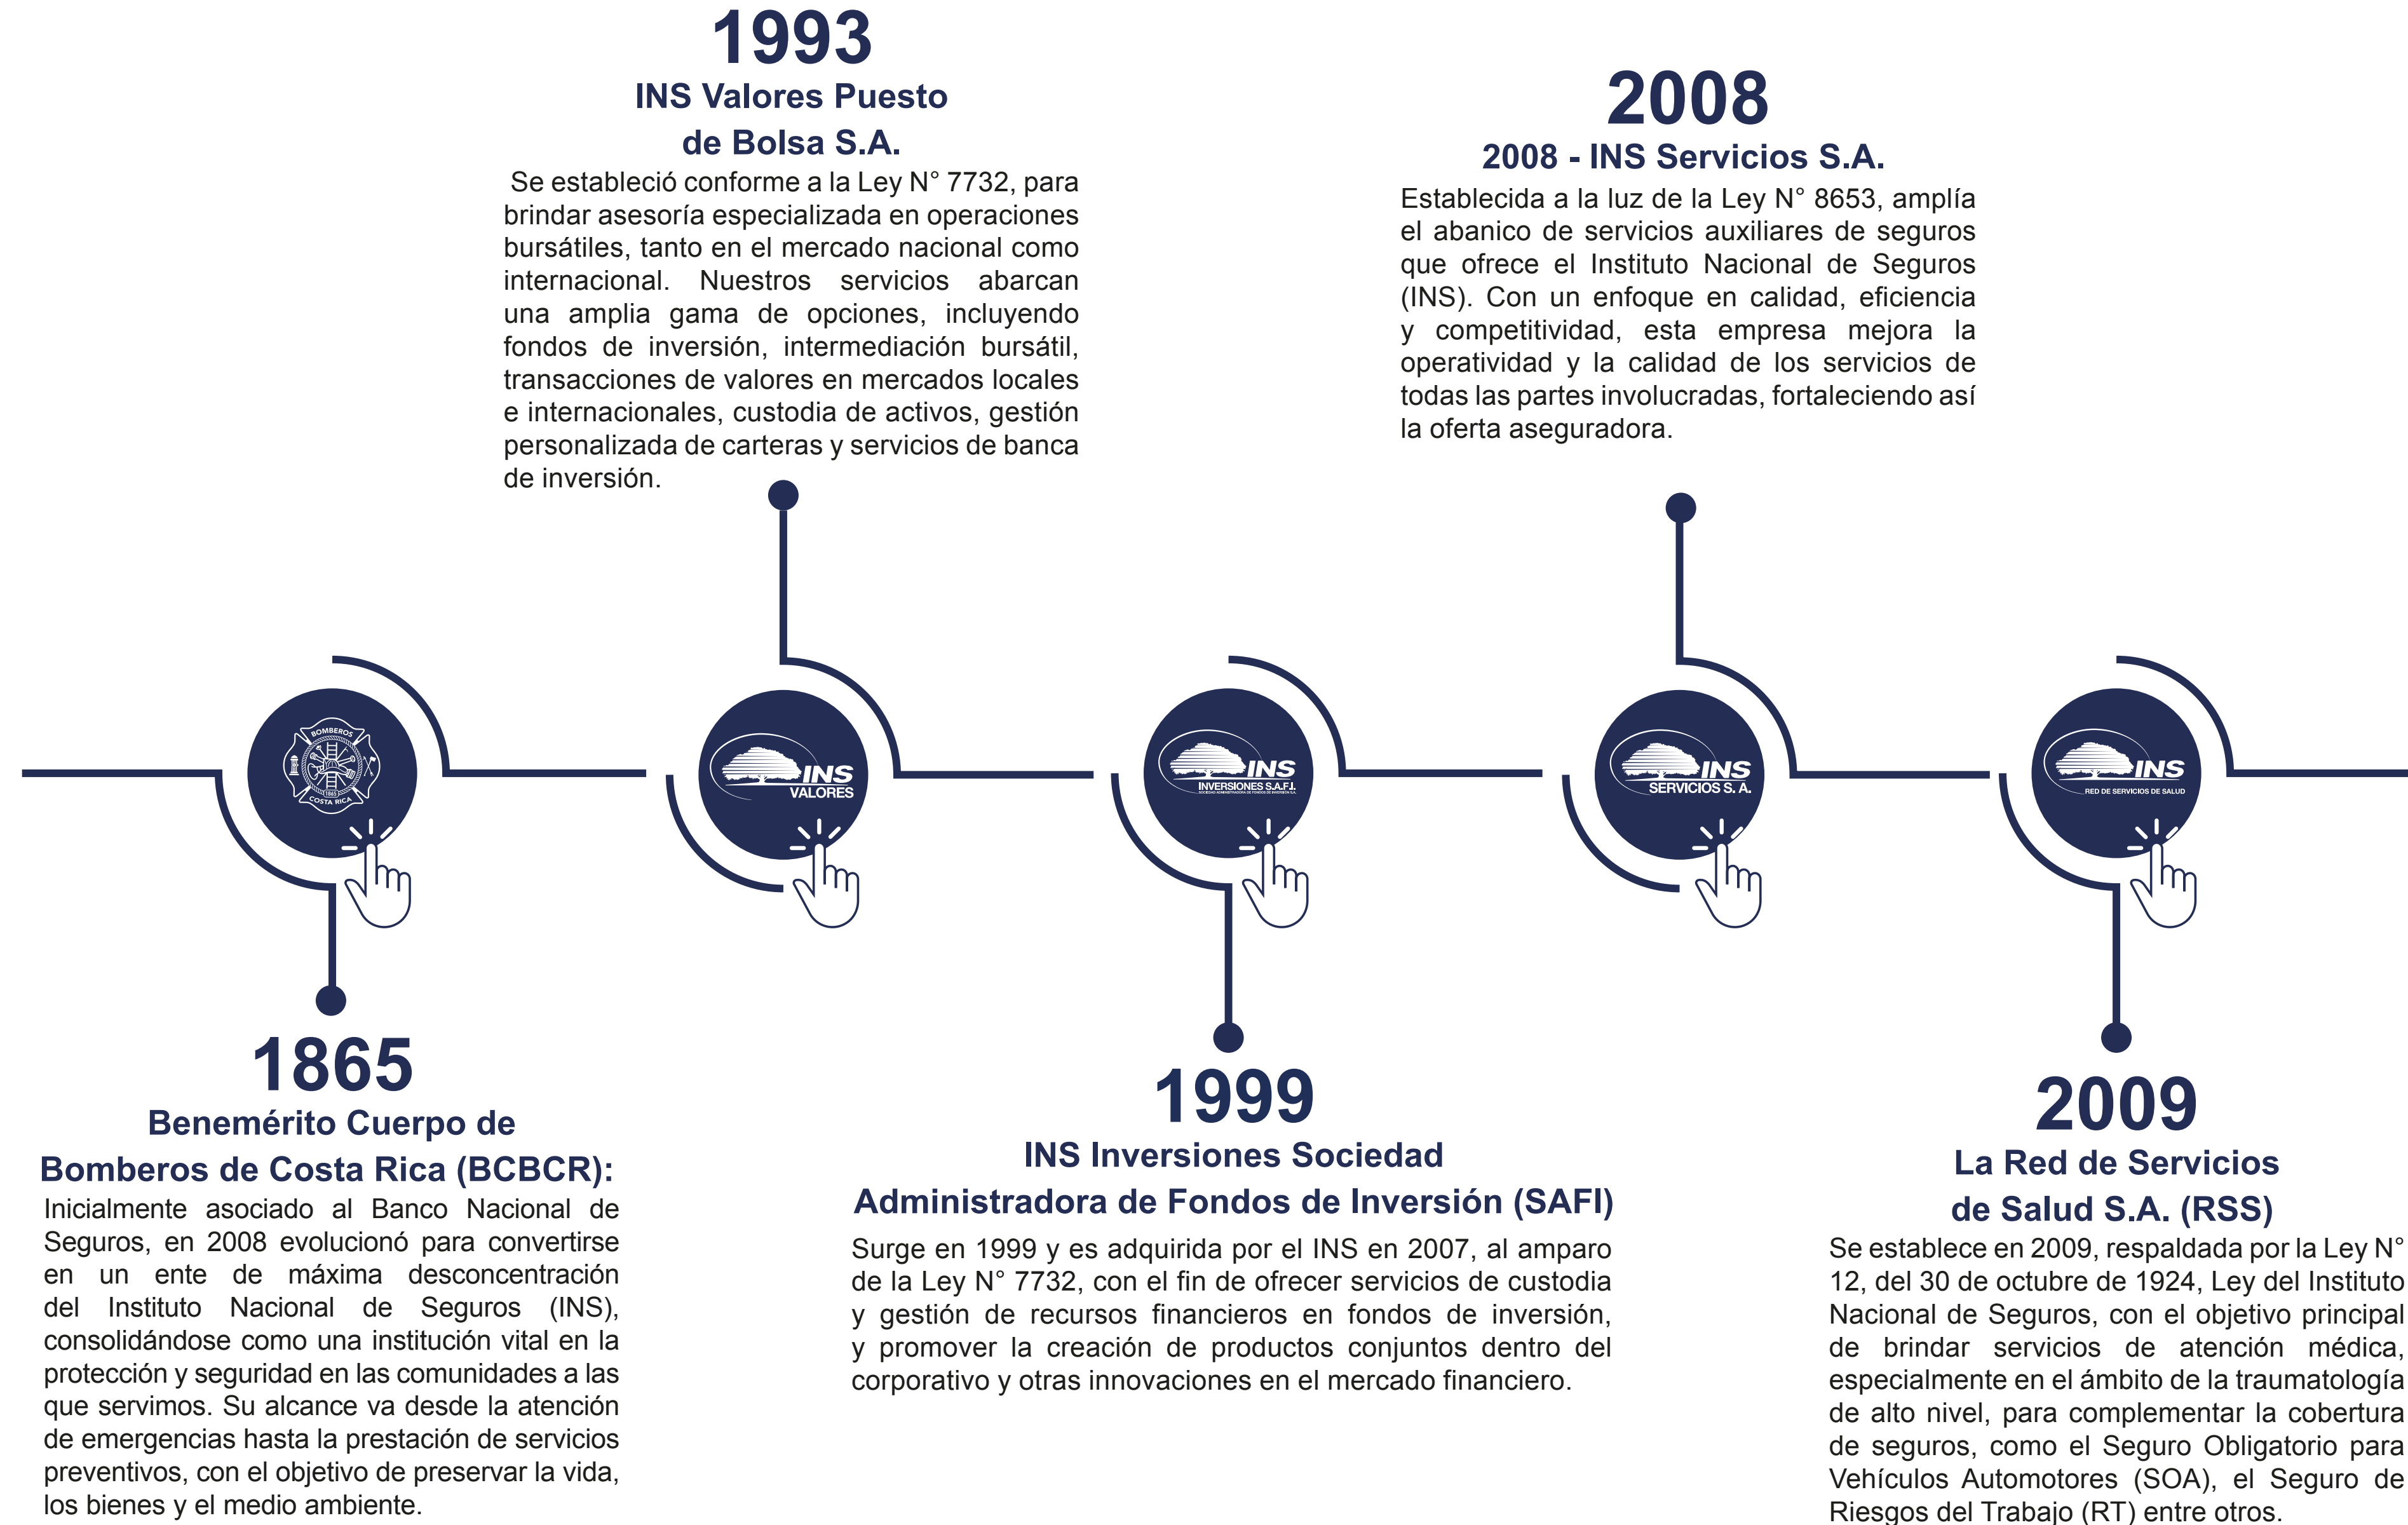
1993
INS Valores Puesto de Bolsa S.A.
Se estableció conforme a la Ley N° 7732, para brindar asesoría especializada en operaciones bursátiles, tanto en el mercado nacional como internacional. Nuestros servicios abarcan una amplia gama de opciones, incluyendo fondos de inversión, intermediación bursátil, transacciones de valores en mercados locales e internacionales, custodia de activos, gestión personalizada de carteras y servicios de banca de inversión.

2008
2008 - INS Servicios S.A.
Establecida a la luz de la Ley N° 8653, amplía el abanico de servicios auxiliares de seguros que ofrece el Instituto Nacional de Seguros (INS). Con un enfoque en calidad, eficiencia y competitividad, esta empresa mejora la operatividad y la calidad de los servicios de todas las partes involucradas, fortaleciendo así la oferta aseguradora.

BOMBEROS
1865
COSTA RICA

INS
VALORES

INS
INVERSIONES S.A.F.I.

INS
SERVICIOS S. A.

INS
RED DE SERVICIOS DE SALUD

1865
Benemérito Cuerpo de Bomberos de Costa Rica (BCBCR):
Inicialmente asociado al Banco Nacional de Seguros, en 2008 evolucionó para convertirse en un ente de máxima desconcentración del Instituto Nacional de Seguros (INS), consolidándose como una institución vital en la protección y seguridad en las comunidades a las que servimos. Su alcance va desde la atención de emergencias hasta la prestación de servicios preventivos, con el objetivo de preservar la vida, los bienes y el medio ambiente.

1999
INS Inversiones Sociedad Administradora de Fondos de Inversión (SAFI)
Surge en 1999 y es adquirida por el INS en 2007, al amparo de la Ley N° 7732, con el fin de ofrecer servicios de custodia y gestión de recursos financieros en fondos de inversión, y promover la creación de productos conjuntos dentro del corporativo y otras innovaciones en el mercado financiero.

2009
La Red de Servicios de Salud S.A. (RSS)
Se establece en 2009, respaldada por la Ley N° 12, del 30 de octubre de 1924, Ley del Instituto Nacional de Seguros, con el objetivo principal de brindar servicios de atención médica, especialmente en el ámbito de la traumatología de alto nivel, para complementar la cobertura de seguros, como el Seguro Obligatorio para Vehículos Automotores (SOA), el Seguro de Riesgos del Trabajo (RT) entre otros.